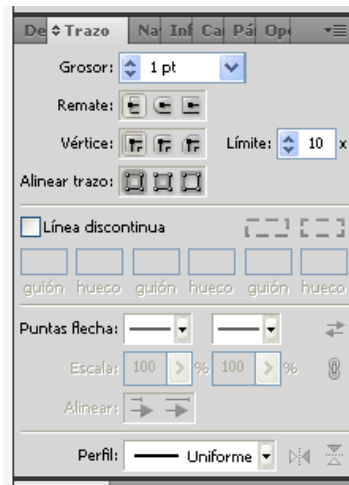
De ≑ Trazo | Na | Inf | Ca | Pá | Opc

Grosor: 1 pt

Remate:

Vértice: Límite: 10 x

Alinear trazo:

Línea discontinua

guión hueco guión hueco guión hueco

Puntas flecha:

Escala: 100 % 100 %

Alinear:

Perfil: Uniforme